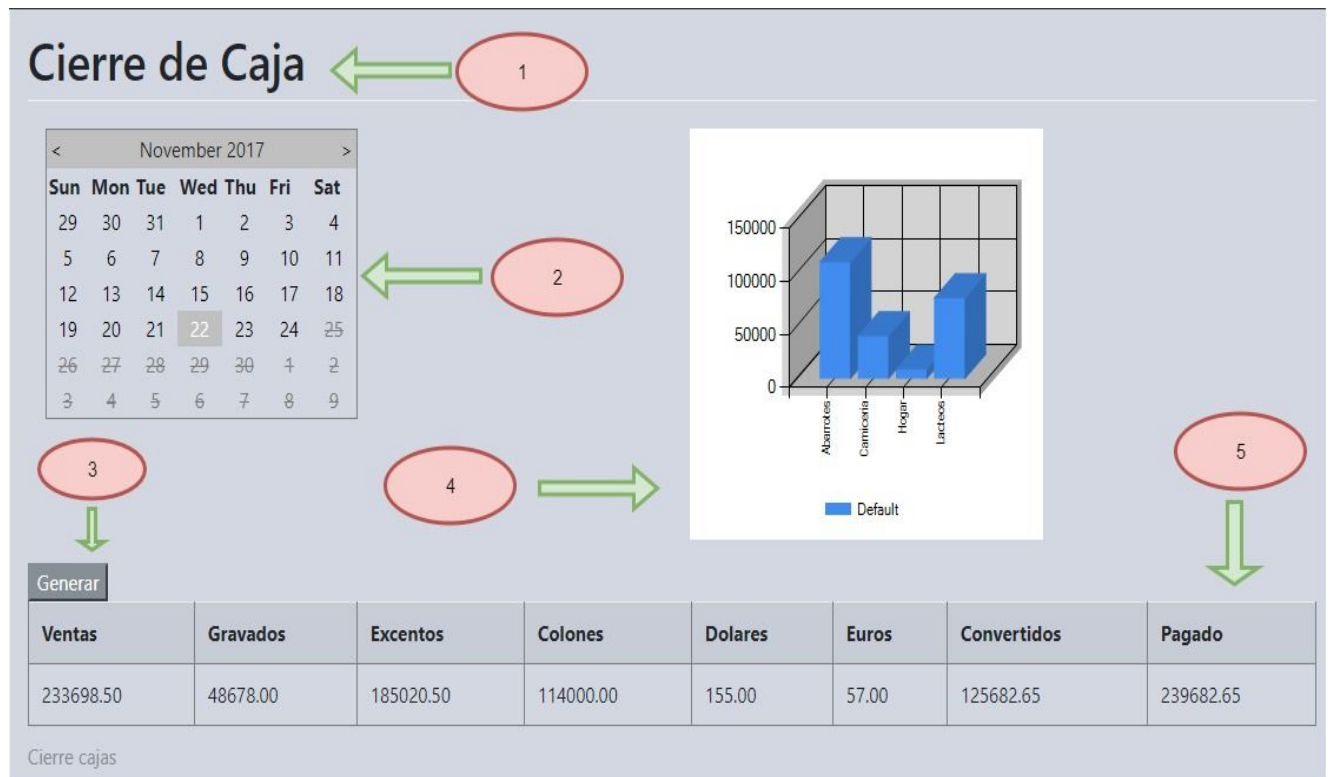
Cierre de Caja

1

| < | | | November 2017 | | | > |
|---|---|---|---|---|---|---|
| Sun | Mon | Tue | Wed | Thu | Fri | Sat |
| 29 | 30 | 31 | 1 | 2 | 3 | 4 |
| 5 | 6 | 7 | 8 | 9 | 10 | 11 |
| 12 | 13 | 14 | 15 | 16 | 17 | 18 |
| 19 | 20 | 21 | 22 | 23 | 24 | 25 |
| 26 | 27 | 28 | 29 | 30 | 1 | 2 |
| 3 | 4 | 5 | 6 | 7 | 8 | 9 |

2

150000
100000
50000
0
Abarrotes
Carniceria
Hogar
Lacteos
Default

3

4

5

Generar

| Ventas | Gravados | Excentos | Colones | Dolares | Euros | Convertidos | Pagado |
|---|---|---|---|---|---|---|---|
| 233698.50 | 48678.00 | 185020.50 | 114000.00 | 155.00 | 57.00 | 125682.65 | 239682.65 |

Cierre cajas